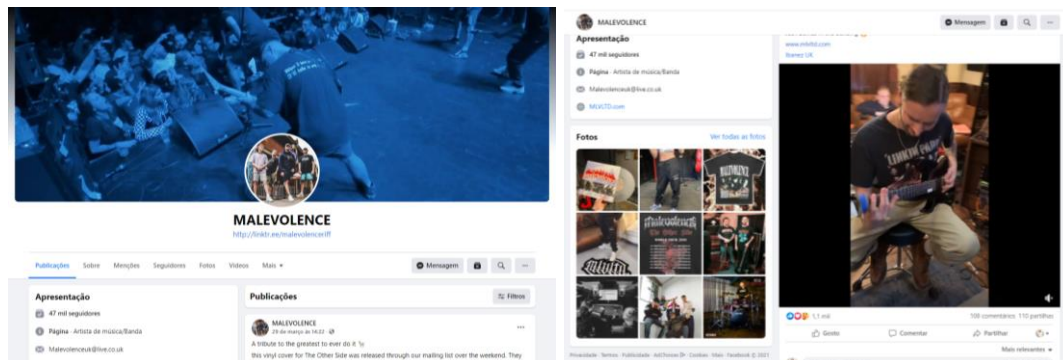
MALEVOLENCE
http://linktr.ee/malevolenceriff

Publicações Sobre Menções Seguidores Fotos Vídeos Mais ▾

Mensagem

Apresentação
47 mil seguidores
Página · Artista de música/Banda
Malevolenceuk@live.co.uk

Publicações
Filtros

MALEVOLENCE
29 de março às 14:22
A tribute to the greatest to ever do it
this vinyl cover for The Other Side was released through our mailing list over the weekend. They

MALEVOLENCE
Mensagem

Apresentação
47 mil seguidores
Página · Artista de música/Banda
Malevolenceuk@live.co.uk
MLVLTD.com

Fotos
Ver todas as fotos

www.mlvltd.com
Itunes: UK

1,1 mil
106 comentários 110 partilhas
Gosto Comentar Partilhar
Mais relevantes ▾

Privacidade · Termos · Publicidade · AdChoices · Cookies · Mais · Facebook © 2021